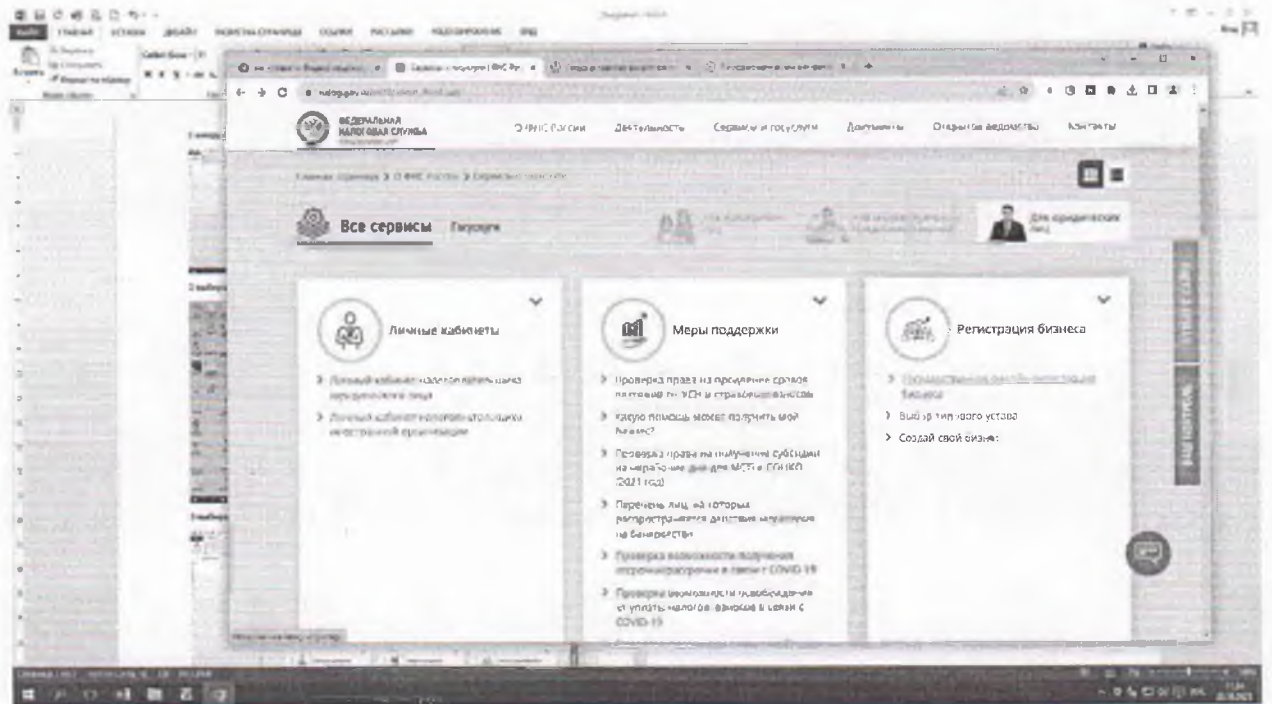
ФЕДЕРАЛЬНАЯ НАЛОГОВАЯ СЛУЖБА

О ФНС России   Деятельность   Сервисы и госуслуги   Документы   Открытое ведомство   Контакты

Главная страница > О ФНС России > Сервисы и госуслуги

Все сервисы   Госуслуги

Для юридических лиц

Личные кабинеты

> Личный кабинет налогоплательщика юридического лица

> Личный кабинет налогоплательщика иностранной организации

Меры поддержки

> Проверка права на продление сроков платежей по УСН и страховым взносам

> Какую помощь может получить мой бизнес?

> Проверка права на получение субсидии на нерабочие дни для МСП и СОНКО (2021 год)

> Перечень лиц, на которых распространяется действие моратория на банкротство

> Проверка возможности получения отсрочки/рассрочки в связи с COVID-19

> Проверка возможности освобождения от уплаты налогов, взносов в связи с COVID-19

Регистрация бизнеса

> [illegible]

> Выбор типового устава

> Создай свой бизнес